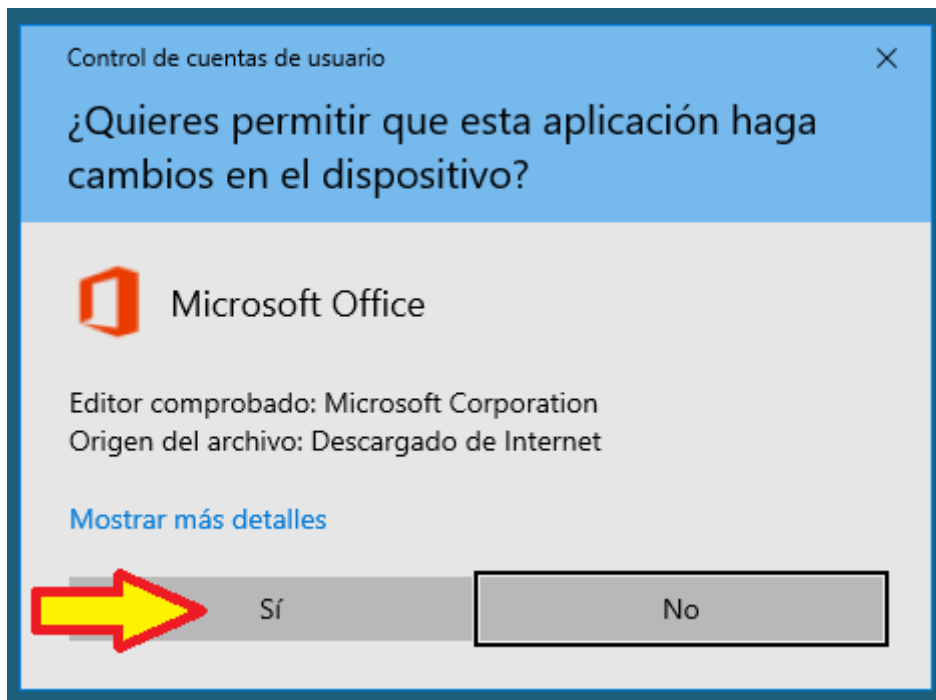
Control de cuentas de usuario

×

¿Quieres permitir que esta aplicación haga cambios en el dispositivo?

Microsoft Office

Editor comprobado: Microsoft Corporation
Origen del archivo: Descargado de Internet

Mostrar más detalles

Sí

No